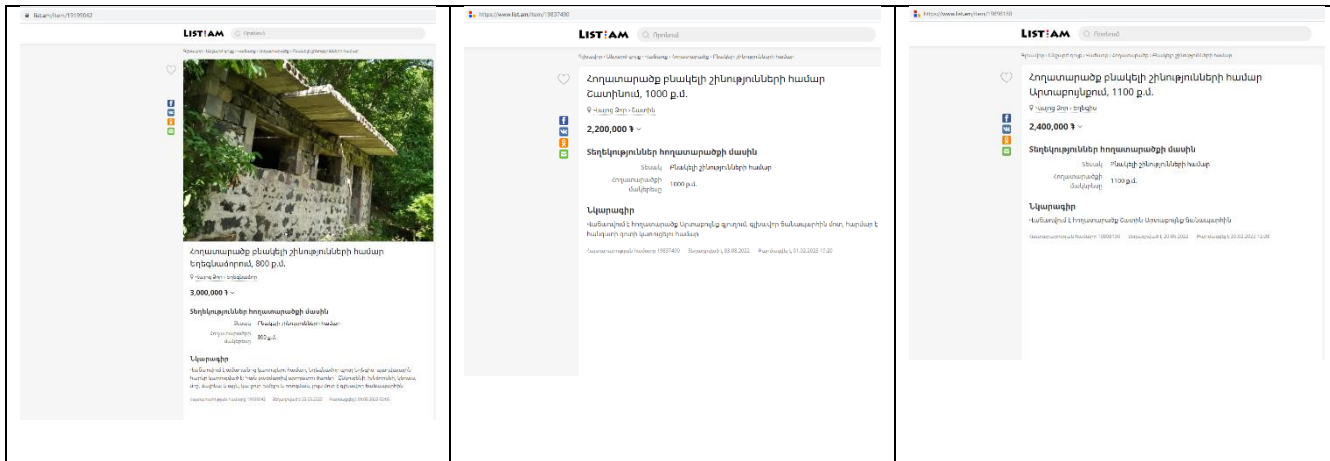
list.am/item/13159042

LIST.AM Որոնում

Հողատարածք բնակելի շինությունների համար Եղեգնաձորում, 800 ք.մ.

Վայոց Ձոր › Եղեգնաձոր

3,000,000 ֏

Տեղեկություններ հողատարածքի մասին

Տեսակ Բնակելի շինությունների համար

Հողատարածքի մակերեսը 800 ք.մ.

Նկարագիր

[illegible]

https://www.list.am/item/13837430

LIST.AM Որոնում

Հողատարածք բնակելի շինությունների համար Շատինում, 1000 ք.մ.

Վայոց Ձոր › Շատին

2,200,000 ֏

Տեղեկություններ հողատարածքի մասին

Տեսակ Բնակելի շինությունների համար

Հողատարածքի մակերեսը 1000 ք.մ.

Նկարագիր

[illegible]

Հայտարարության համարը 13837430 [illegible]

https://www.list.am/item/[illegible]

LIST.AM Որոնում

Հողատարածք բնակելի շինությունների համար Արտաբույնքում, 1100 ք.մ.

Վայոց Ձոր › Եղեգիս

2,400,000 ֏

Տեղեկություններ հողատարածքի մասին

Տեսակ Բնակելի շինությունների համար

Հողատարածքի մակերեսը 1100 ք.մ.

Նկարագիր

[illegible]

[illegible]